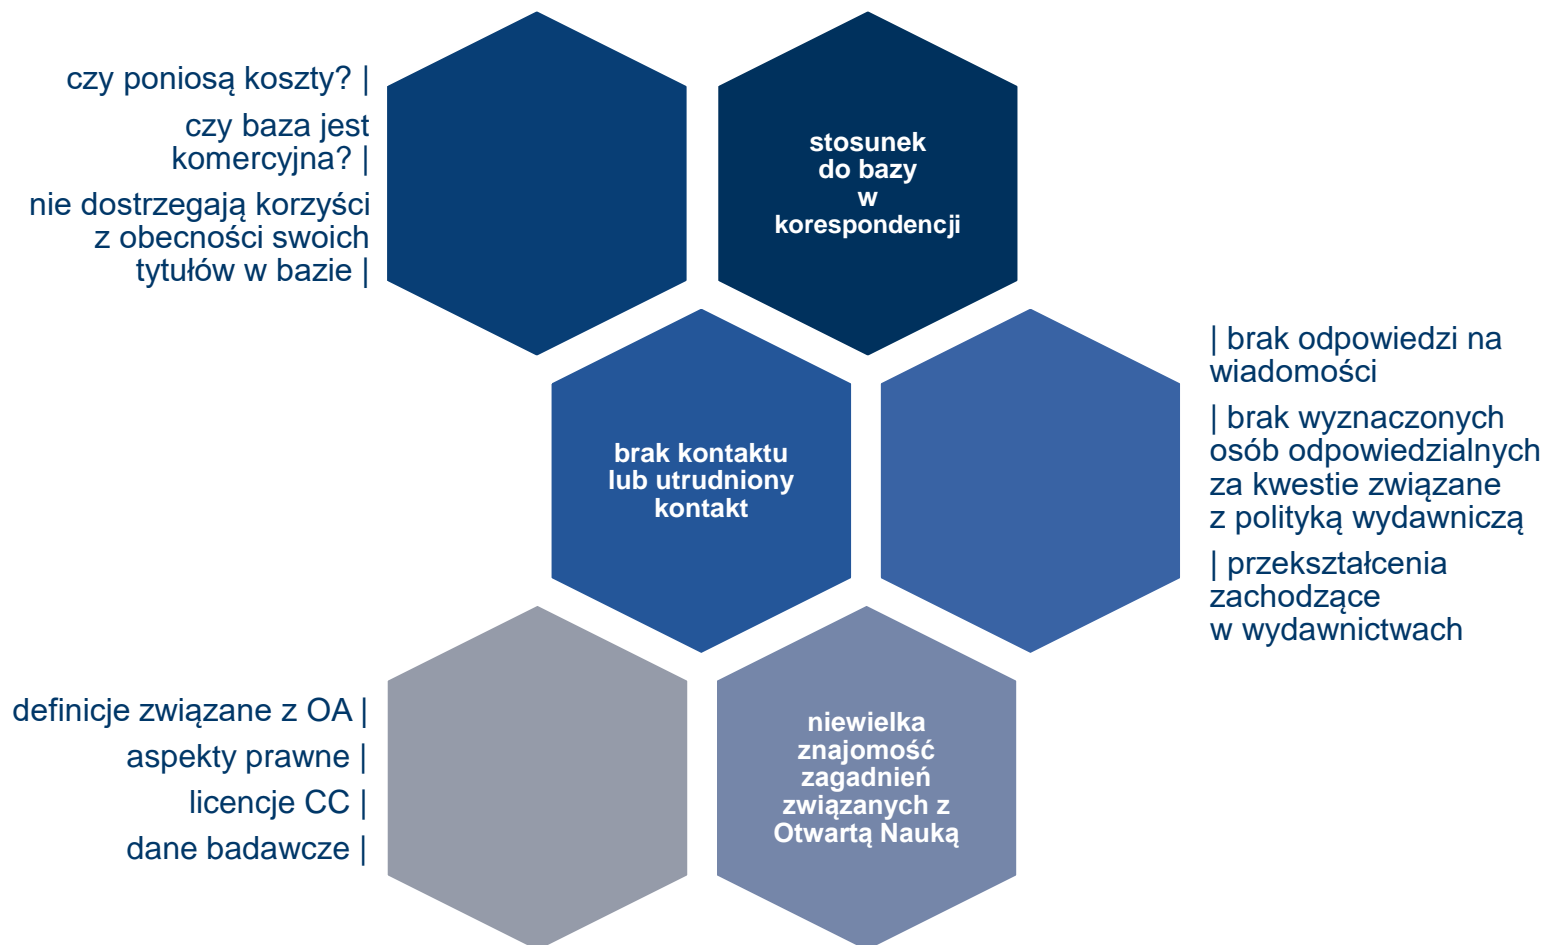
czy poniosą koszty? |

czy baza jest komercyjna? |

nie dostrzegają korzyści z obecności swoich tytułów w bazie |

stosunek do bazy w korespondencji

brak kontaktu lub utrudniony kontakt

| brak odpowiedzi na wiadomości

| brak wyznaczonych osób odpowiedzialnych za kwestie związane z polityką wydawniczą

| przekształcenia zachodzące w wydawnictwach

definicje związane z OA |

aspekty prawne |

licencje CC |

dane badawcze |

niewielka znajomość zagadnień związanych z Otwartą Nauką